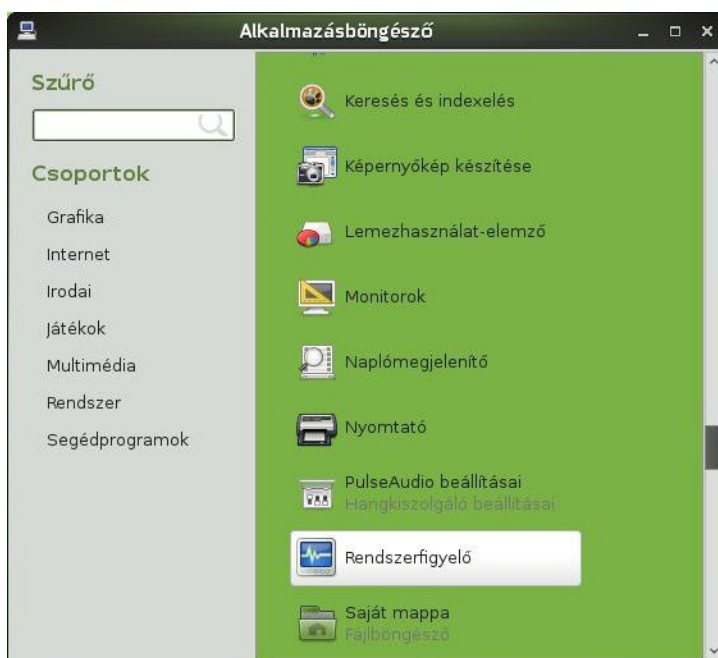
Alkalmazásböngésző

Szűrő

Csoportok

Grafika

Internet

Irodai

Játékok

Multimédia

Rendszer

Segédprogramok

Keresés és indexelés

Képernyőkép készítése

Lemezhasználat-elemző

Monitorok

Naplómegjelenítő

Nyomtató

PulseAudio beállításai
Hangkiszolgáló beállításai

Rendszerfigyelő

Saját mappa
Fájlböngésző